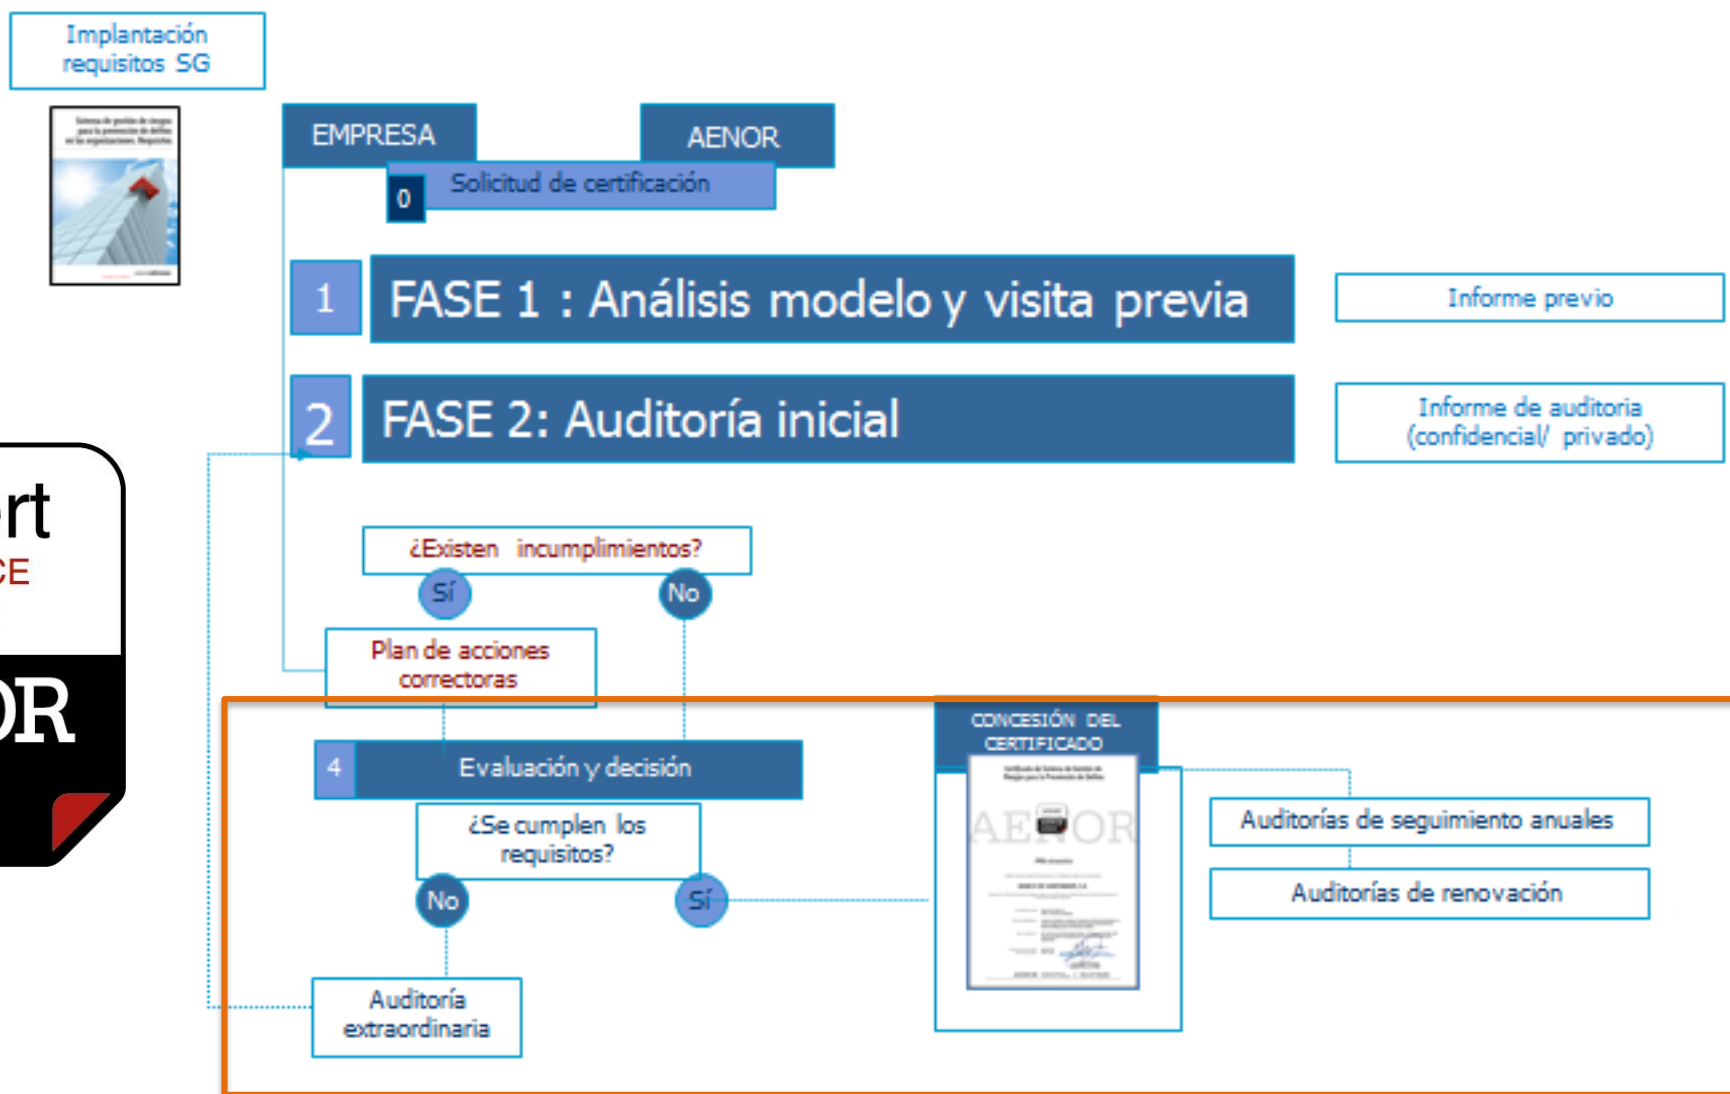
Implantación requisitos SG

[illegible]

EMPRESA

AENOR

0 Solicitud de certificación

1 FASE 1 : Análisis modelo y visita previa

Informe previo

2 FASE 2: Auditoría inicial

Informe de auditoria (confidencial/ privado)

rt
CE

OR

¿Existen incumplimientos?

Sí

No

Plan de acciones correctoras

4 Evaluación y decisión

¿Se cumplen los requisitos?

No

Sí

Auditoría extraordinaria

CONCESIÓN DEL CERTIFICADO

AENOR

Auditorías de seguimiento anuales

Auditorías de renovación